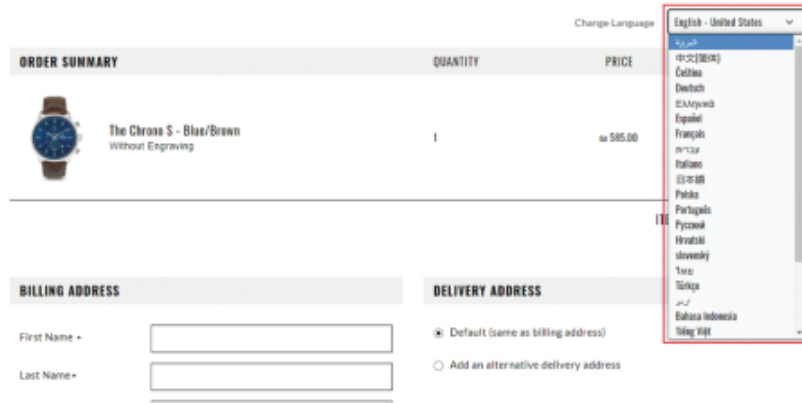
Change Language

English - United States

العربية
中文(简体)
Čeština
Deutsch
Ελληνικά
Español
Français
עברית
Italiano
日本語
Polska
Português
Русский
Hrvatski
slovenský
ไทย
Türkçe
اردو
Bahasa Indonesia
Tiếng Việt

ORDER SUMMARY

QUANTITY

PRICE

The Chrono S - Blue/Brown
Without Engraving

1

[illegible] 585.00

IT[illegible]

BILLING ADDRESS

First Name *

Last Name*

DELIVERY ADDRESS

Default (same as billing address)

Add an alternative delivery address